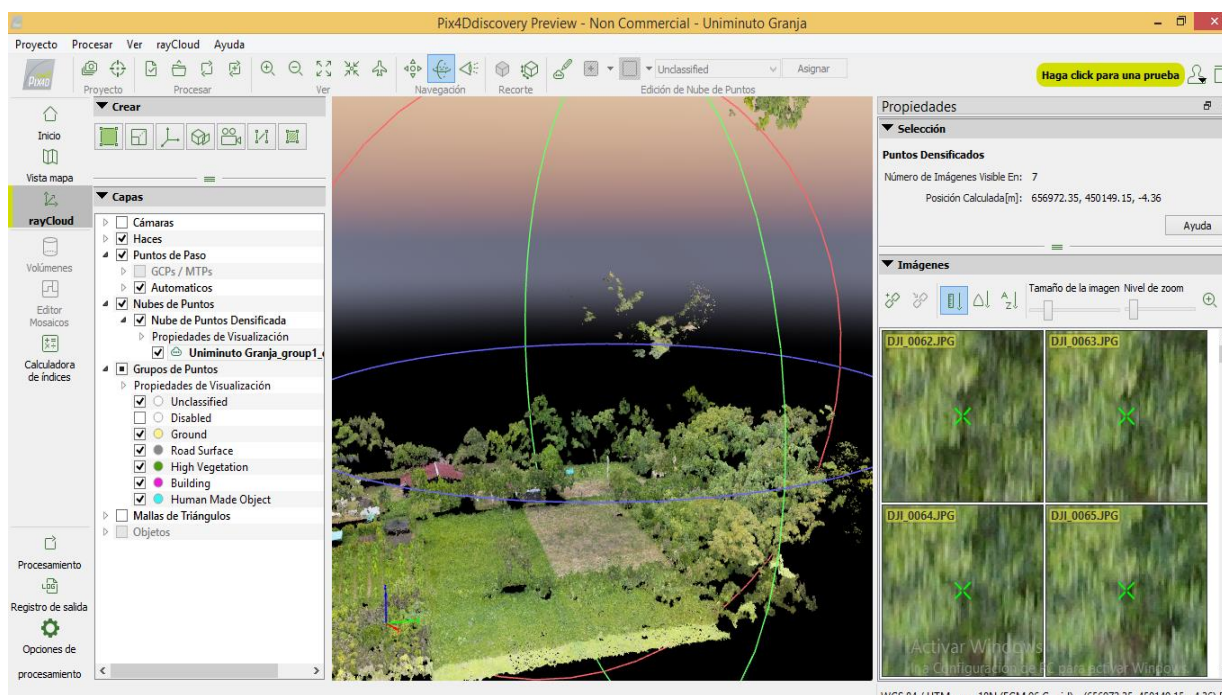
Pix4Ddiscovery Preview - Non Commercial - Uniminuto Granja

Proyecto Procesar Ver rayCloud Ayuda

Proyecto Procesar Ver Navegación Recorte Edición de Nube de Puntos

Unclassified Asignar

Haga click para una prueba

Inicio
Vista mapa
rayCloud
Volúmenes
Editor Mosaicos
Calculadora de índices

Crear

Capas
Cámaras
Haces
Puntos de Paso
GCPs / MTPs
Automaticos
Nubes de Puntos
Nube de Puntos Densificada
Propiedades de Visualización
Uniminuto Granja_group1_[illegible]
Grupos de Puntos
Propiedades de Visualización
Unclassified
Disabled
Ground
Road Surface
High Vegetation
Building
Human Made Object
Mallas de Triángulos
Objetos

Procesamiento
Registro de salida
Opciones de procesamiento

Propiedades
Selección
Puntos Densificados
Número de Imágenes Visible En: 7
Posición Calculada[m]: 656972.35, 450149.15, -4.36
Ayuda

Imágenes
Tamaño de la imagen Nivel de zoom

DJI_0062.JPG
DJI_0063.JPG
DJI_0064.JPG
DJI_0065.JPG

Activar Windows
Ve a Configuración de PC para activar Windows.

WGS 84 / UTM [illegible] (656972.35, 450149.15, -4.36) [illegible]